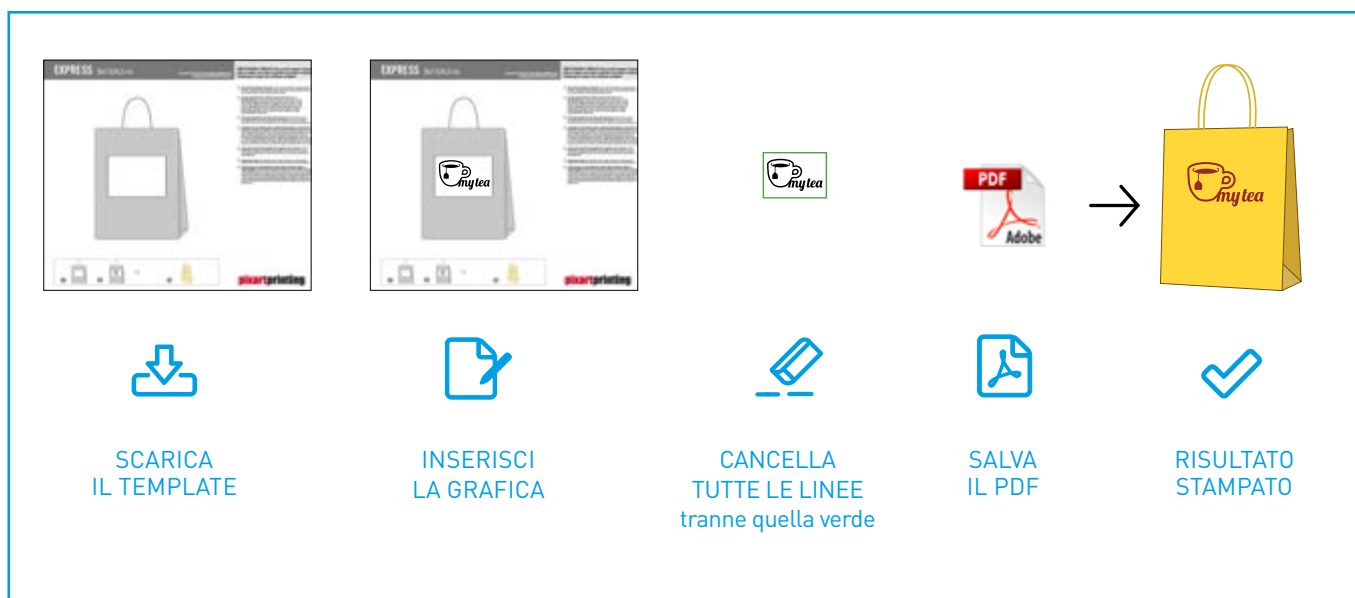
EXPRESS

pixartprinting

EXPRESS

my tea

pixartprinting

my tea

PDF

Adobe

my tea

SCARICA
IL TEMPLATE

INSERISCI
LA GRAFICA

CANCELLA
TUTTE LE LINEE
tranne quella verde

SALVA
IL PDF

RISULTATO
STAMPATO